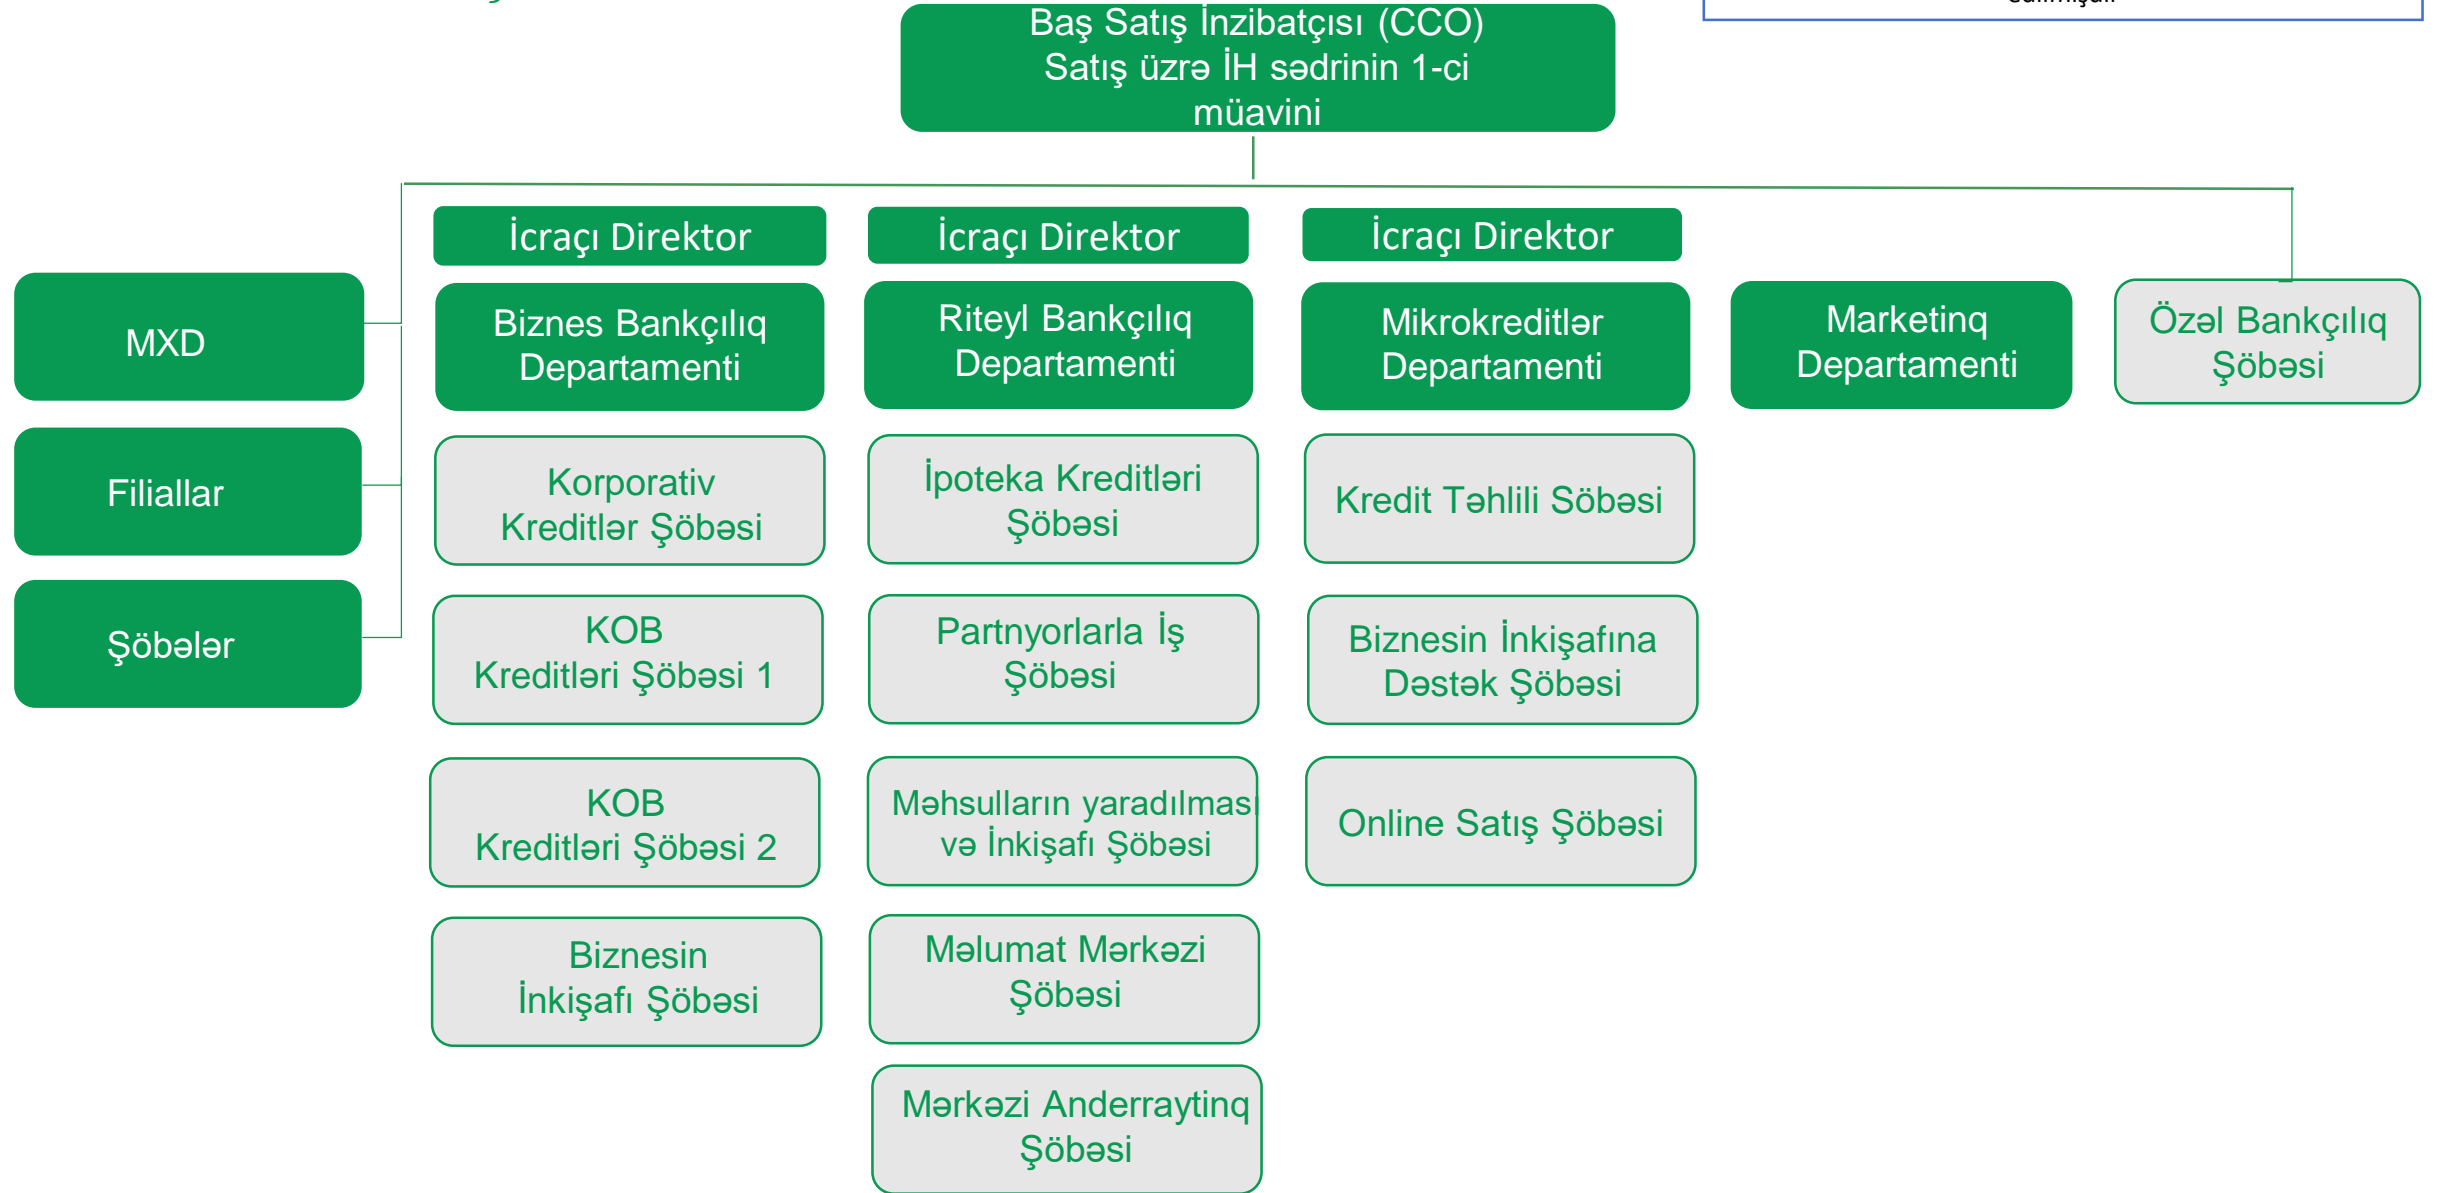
Baş Satış İnzibatçısı (CCO)
Satış üzrə İH sədrinin 1-ci müavini

MXD

Filiallar

Şöbələr

İcraçı Direktor

Biznes Bankçılıq Departamenti

Korporativ Kreditlər Şöbəsi

KOB Kreditləri Şöbəsi 1

KOB Kreditləri Şöbəsi 2

Biznesin İnkişafı Şöbəsi

İcraçı Direktor

Riteyl Bankçılıq Departamenti

İpoteka Kreditləri Şöbəsi

Partnyorlarla İş Şöbəsi

Məhsulların yaradılması və İnkişafı Şöbəsi

Məlumat Mərkəzi Şöbəsi

Mərkəzi Anderraytinq Şöbəsi

İcraçı Direktor

Mikrokreditlər Departamenti

Kredit Təhlili Şöbəsi

Biznesin İnkişafına Dəstək Şöbəsi

Online Satış Şöbəsi

Marketinq Departamenti

Özəl Bankçılıq Şöbəsi